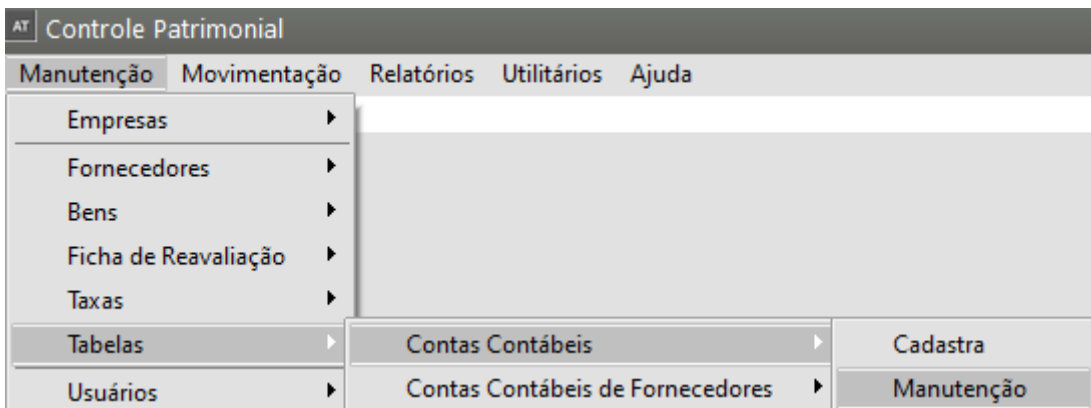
AT Controle Patrimonial

Manutenção Movimentação Relatórios Utilitários Ajuda

Empresas
Fornecedores
Bens
Ficha de Reavaliação
Taxas
Tabelas
Usuários

Contas Contábeis
Contas Contábeis de Fornecedores

Cadastra
Manutenção